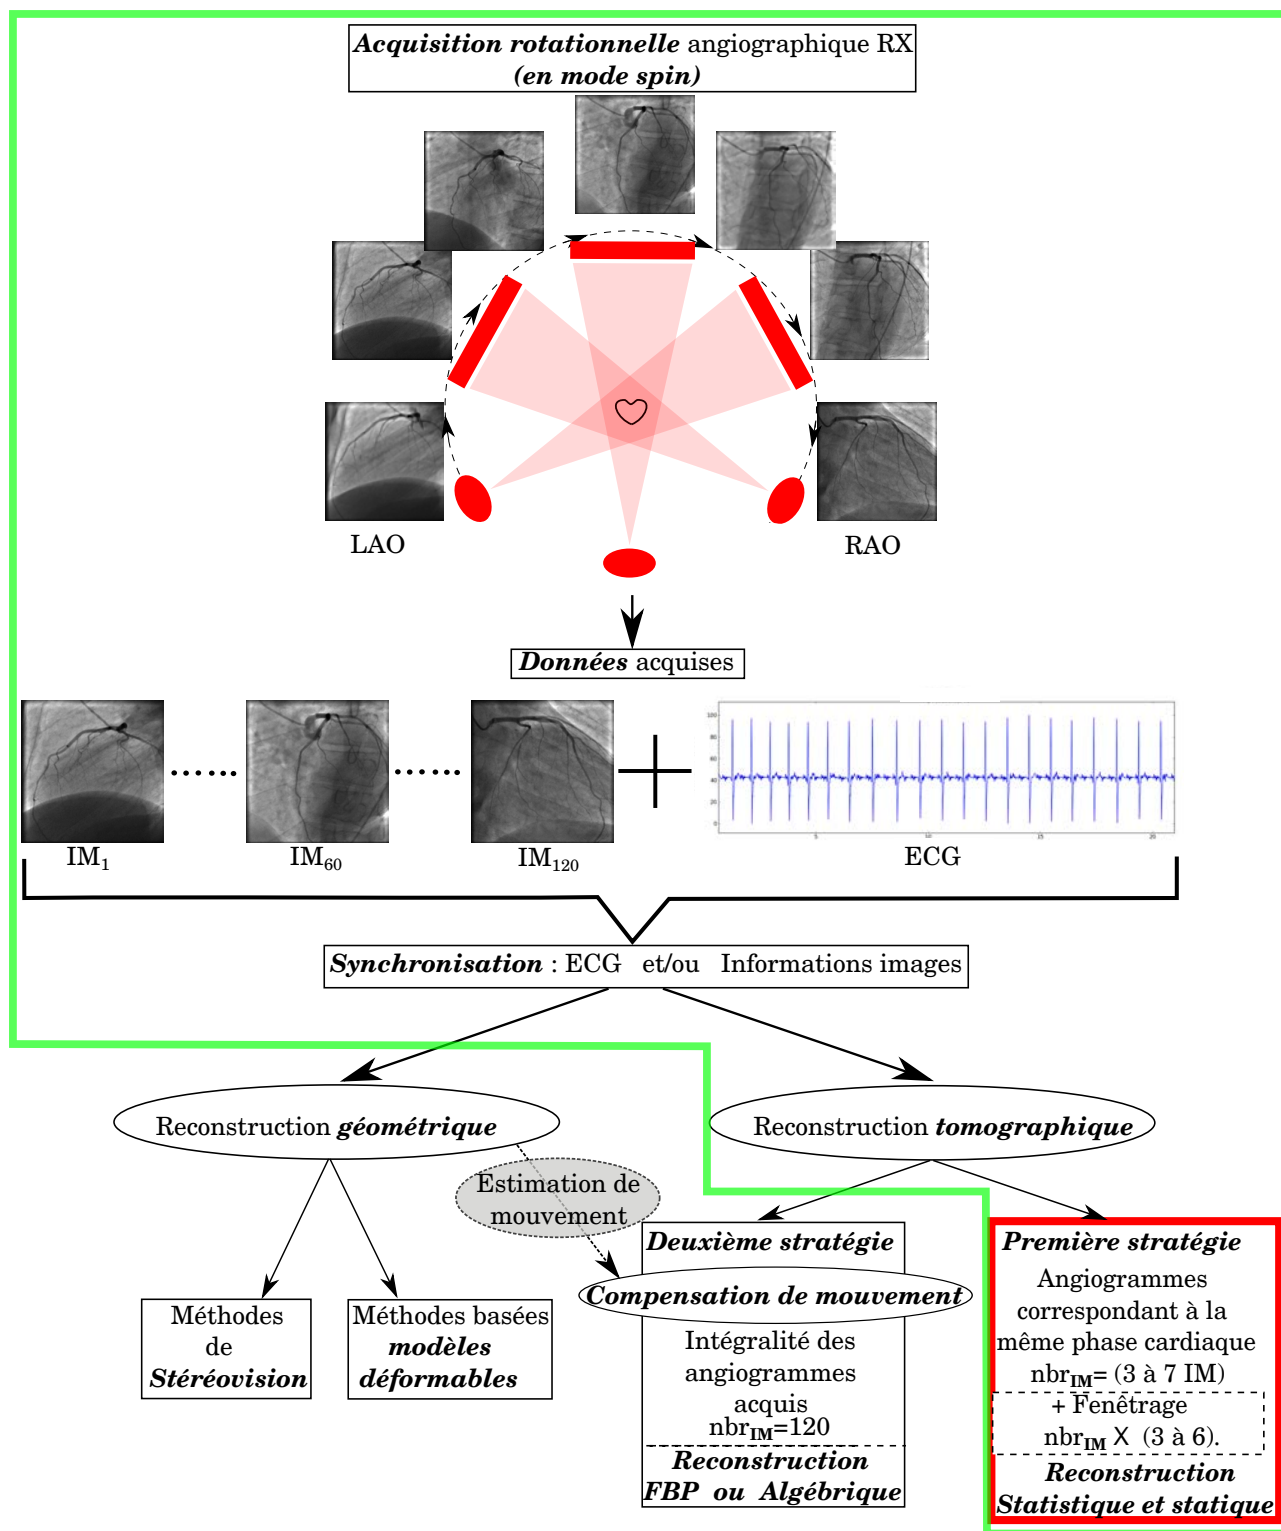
Acquisition rotationnelle angiographique RX
(en mode spin)

LAO

RAO

Données acquises

100
80
60
40
20
0
5
10
15
20

IM$_1$ ...... IM$_{60}$ ...... IM$_{120}$ + ECG

Synchronisation : ECG et/ou Informations images

Reconstruction géométrique

Reconstruction tomographique

Estimation de mouvement

Méthodes de Stéréovision

Méthodes basées modèles déformables

Deuxième stratégie

Compensation de mouvement

Intégralité des angiogrammes acquis
nbr$_{IM}$=120

Reconstruction FBP ou Algébrique

Première stratégie

Angiogrammes correspondant à la même phase cardiaque
nbr$_{IM}$= (3 à 7 IM)

+ Fenêtrage
nbr$_{IM}$ X (3 à 6).

Reconstruction Statistique et statique